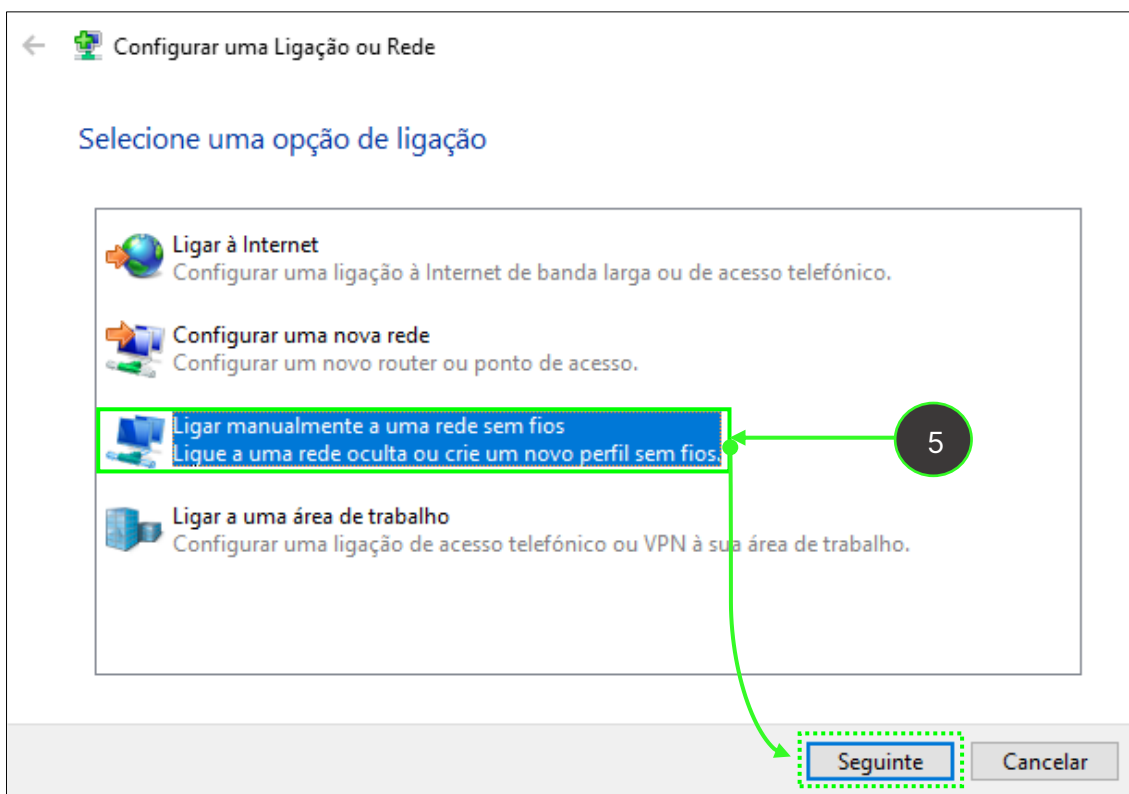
Configurar uma Ligação ou Rede

Selecione uma opção de ligação

Ligar à Internet
Configurar uma ligação à Internet de banda larga ou de acesso telefónico.

Configurar uma nova rede
Configurar um novo router ou ponto de acesso.

Ligar manualmente a uma rede sem fios
Ligue a uma rede oculta ou crie um novo perfil sem fios.

5

Ligar a uma área de trabalho
Configurar uma ligação de acesso telefónico ou VPN à sua área de trabalho.

Seguinte

Cancelar